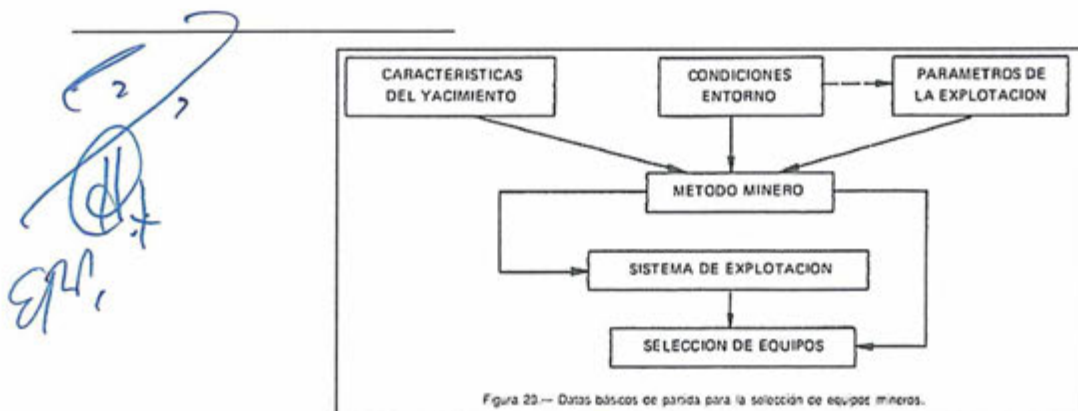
CARACTERISTICAS DEL YACIMIENTO

CONDICIONES ENTORNO

PARAMETROS DE LA EXPLOTACION

METODO MINERO

SISTEMA DE EXPLOTACION

SELECCION DE EQUIPOS

Figura 20.— Datos básicos de partida para la selección de equipos mineros.